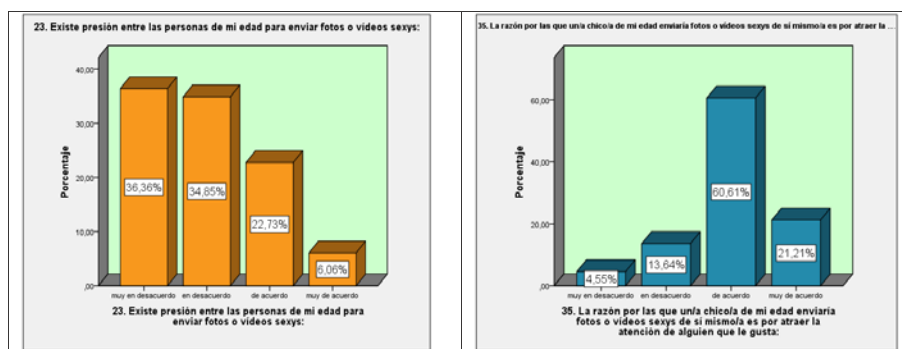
23. Existe presión entre las personas de mi edad para enviar fotos o videos sexys:

40,00
30,00
20,00
10,00
,00

Porcentaje

36,36%
34,85%
22,73%
6,06%

muy en desacuerdo
en desacuerdo
de acuerdo
muy de acuerdo

23. Existe presión entre las personas de mi edad para enviar fotos o videos sexys:

35. La razón por las que un/a chico/a de mi edad enviaría fotos o videos sexys de sí mismo/a es por atraer la ...

60,00
40,00
20,00
,00

Porcentaje

4,55%
13,64%
60,61%
21,21%

muy en desacuerdo
en desacuerdo
de acuerdo
muy de acuerdo

35. La razón por las que un/a chico/a de mi edad enviaría fotos o videos sexys de sí mismo/a es por atraer la atención de alguien que le gusta: